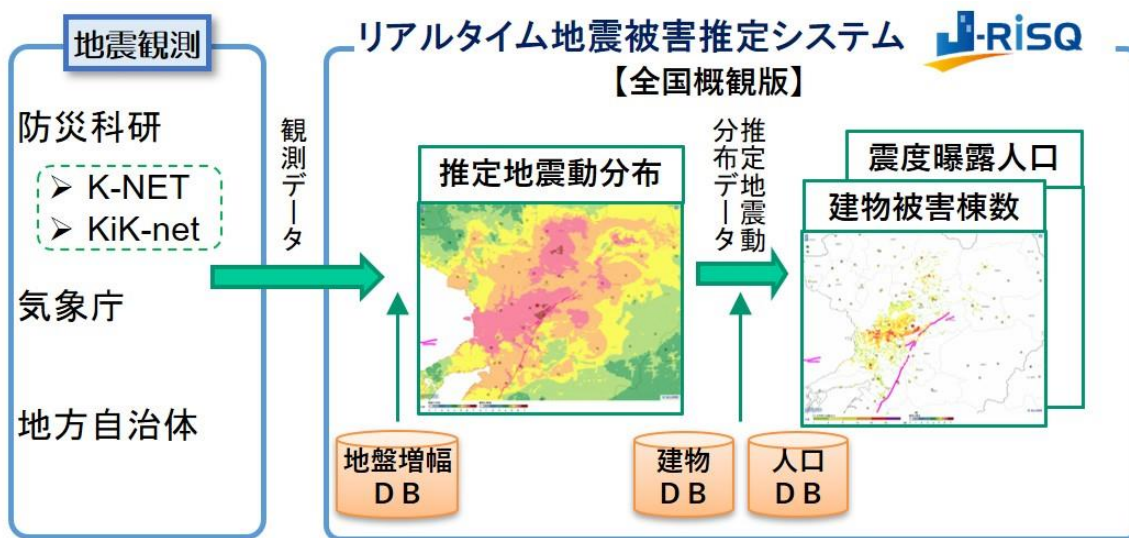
地震観測

防災科研

➢ K-NET
➢ KiK-net

気象庁

地方自治体

観測データ

リアルタイム地震被害推定システム J-RISQ
【全国概観版】

推定地震動分布

推定地震動分布データ

震度曝露人口

建物被害棟数

地盤増幅DB

建物DB

人口DB